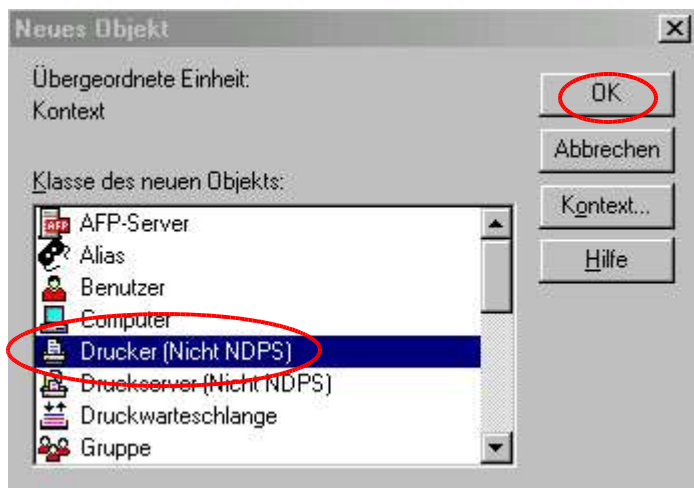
Neues Objekt

Übergeordnete Einheit:
Kontext

Klasse des neuen Objekts:

AFP-Server
Alias
Benutzer
Computer
Drucker (Nicht NDPS)
Druckserver (Nicht NDPS)
Druckwarteschlange
Gruppe

OK
Abbrechen
Kontext...
Hilfe